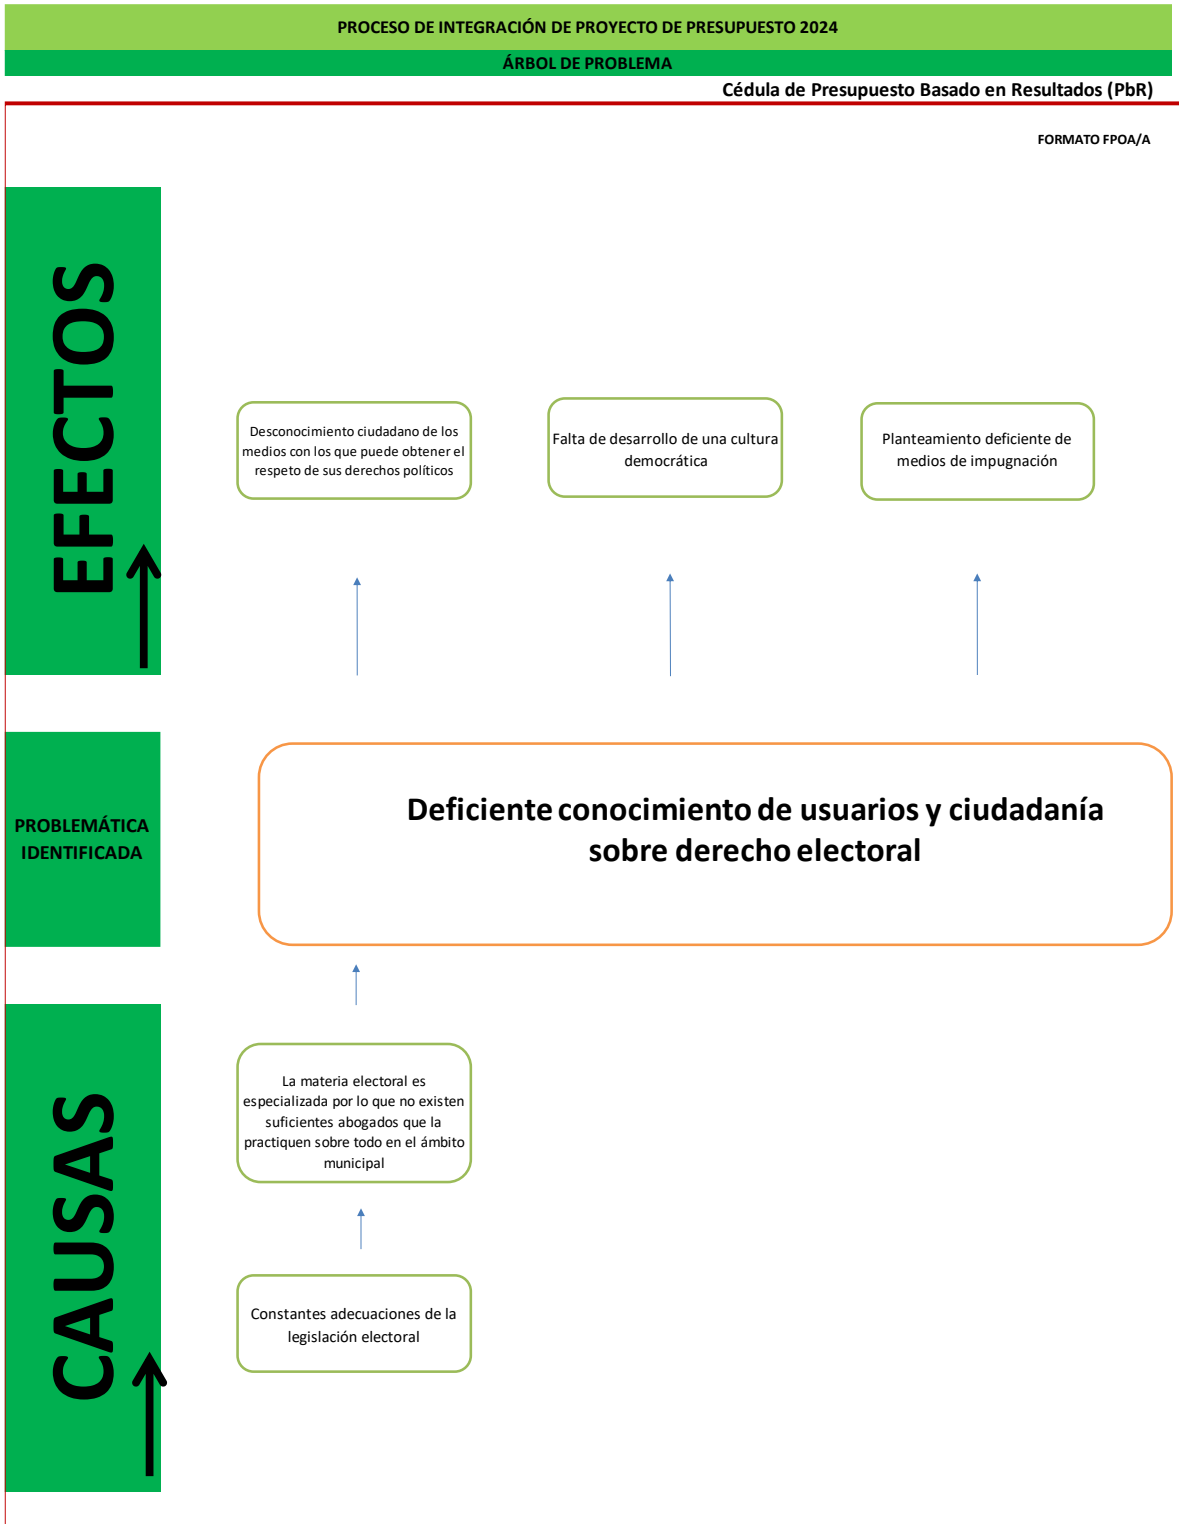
PROCESO DE INTEGRACIÓN DE PROYECTO DE PRESUPUESTO 2024

ÁRBOL DE PROBLEMA

Cédula de Presupuesto Basado en Resultados (PbR)

FORMATO FPOA/A

EFECTOS

Desconocimiento ciudadano de los medios con los que puede obtener el respeto de sus derechos políticos

Falta de desarrollo de una cultura democrática

Planteamiento deficiente de medios de impugnación

PROBLEMÁTICA IDENTIFICADA

Deficiente conocimiento de usuarios y ciudadanía sobre derecho electoral

CAUSAS

La materia electoral es especializada por lo que no existen suficientes abogados que la practiquen sobre todo en el ámbito municipal

Constantes adecuaciones de la legislación electoral